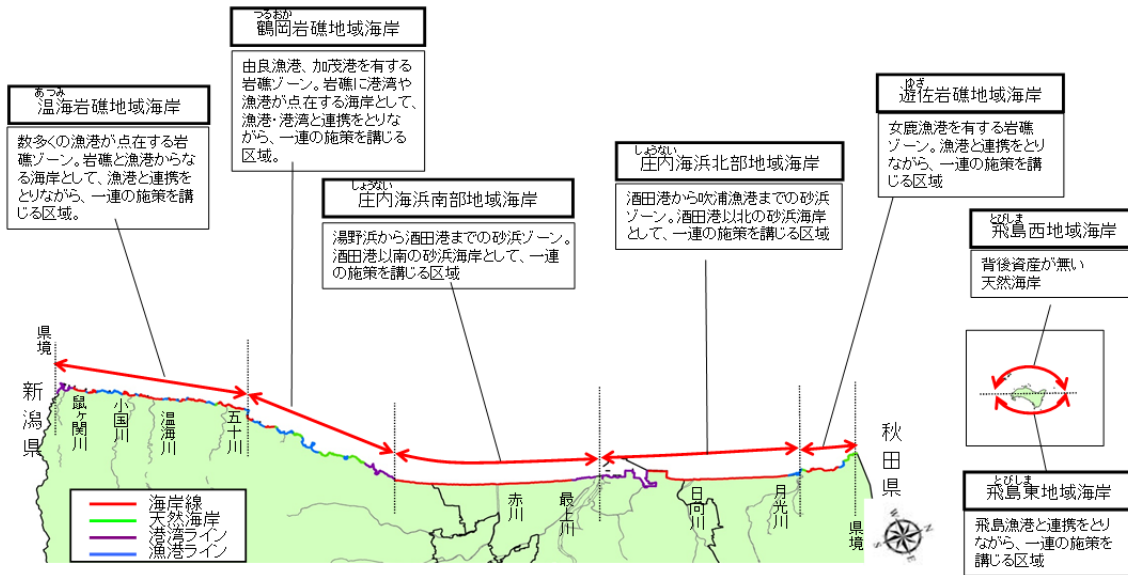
つるおか
鶴岡岩礁地域海岸

由良漁港、加茂港を有する岩礁ゾーン。岩礁に港湾や漁港が点在する海岸として、漁港・港湾と連携をとりながら、一連の施策を講じる区域。

あつみ
温海岩礁地域海岸

数多くの漁港が点在する岩礁ゾーン。岩礁と漁港からなる海岸として、漁港と連携をとりながら、一連の施策を講じる区域。

しょうない
庄内海浜南部地域海岸

湯野浜から酒田港までの砂浜ゾーン。酒田港以南の砂浜海岸として、一連の施策を講じる区域

しょうない
庄内海浜北部地域海岸

酒田港から吹浦漁港までの砂浜ゾーン。酒田港以北の砂浜海岸として、一連の施策を講じる区域

ゆざ
遊佐岩礁地域海岸

女鹿漁港を有する岩礁ゾーン。漁港と連携をとりながら、一連の施策を講じる区域

とびしま
飛島西地域海岸

背後資産が無い天然海岸

とびしま
飛島東地域海岸

飛島漁港と連携をとりながら、一連の施策を講じる区域

県境

新潟県

鼠ヶ関川

小国川

温海川

五十川

赤川

最上川

日向川

月光川

秋田県

県境

海岸線
天然海岸
港湾ライン
漁港ライン